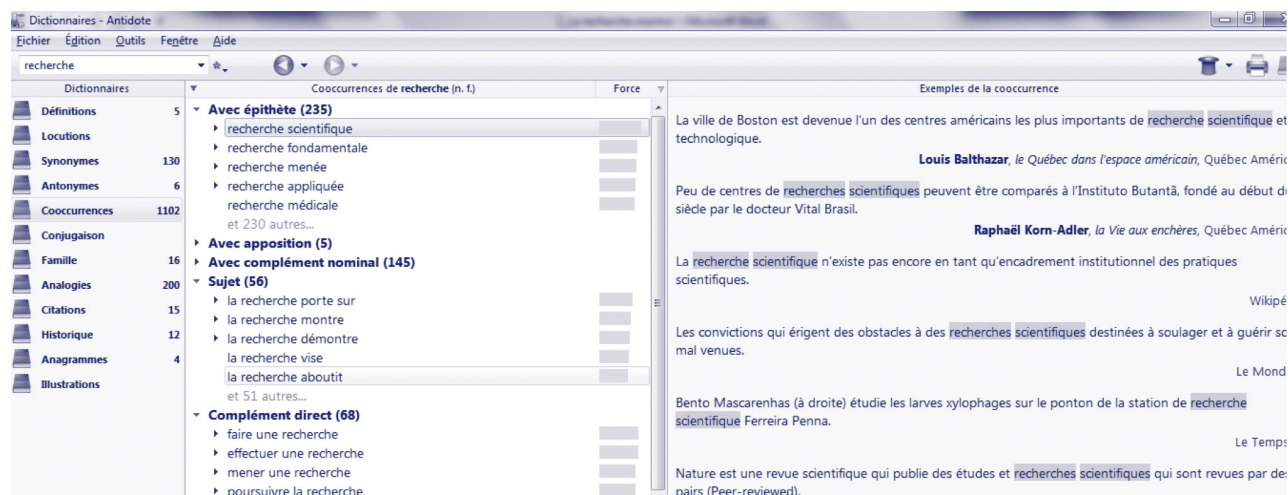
Dictionnaires - Antidote

Fichier Édition Outils Fenêtre Aide

recherche

Dictionnaires

Définitions 5
Locutions
Synonymes 130
Antonymes 6
Cooccurrences 1102
Conjugaison
Famille 16
Analogies 200
Citations 15
Historique 12
Anagrammes 4
Illustrations

Cooccurrences de recherche (n. f.)

Force

Avec épithète (235)
recherche scientifique
recherche fondamentale
recherche menée
recherche appliquée
recherche médicale
et 230 autres...
Avec apposition (5)
Avec complément nominal (145)
Sujet (56)
la recherche porte sur
la recherche montre
la recherche démontre
la recherche vise
la recherche aboutit
et 51 autres...
Complément direct (68)
faire une recherche
effectuer une recherche
mener une recherche
poursuivre la recherche

Exemples de la cooccurrence

La ville de Boston est devenue l'un des centres américains les plus importants de recherche scientifique et technologique.

Louis Balthazar, le Québec dans l'espace américain, Québec Améri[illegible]

Peu de centres de recherches scientifiques peuvent être comparés à l'Instituto Butantã, fondé au début d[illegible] siècle par le docteur Vital Brasil.

Raphaël Korn-Adler, la Vie aux enchères, Québec Amér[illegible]

La recherche scientifique n'existe pas encore en tant qu'encadrement institutionnel des pratiques scientifiques.

Wikipé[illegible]

Les convictions qui érigent des obstacles à des recherches scientifiques destinées à soulager et à guérir s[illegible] mal venues.

Le Mond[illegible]

Bento Mascarenhas (à droite) étudie les larves xylophages sur le ponton de la station de recherche scientifique Ferreira Penna.

Le Temps

Nature est une revue scientifique qui publie des études et recherches scientifiques qui sont revues par de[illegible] pairs (Peer-reviewed).